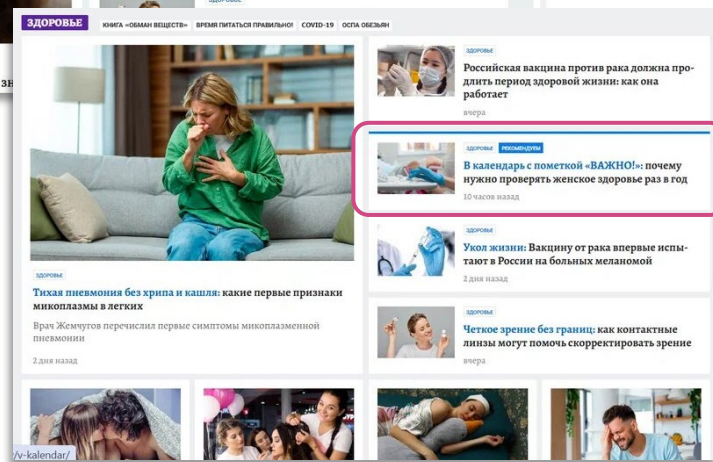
ЗДОРОВЬЕ | КНИГА «ОБМАН ВЕЩЕСТВ» | ВРЕМЯ ПИТАТЬСЯ ПРАВИЛЬНО! | COVID-19 | ОСПА ОБЕЗЬЯН

ЗДОРОВЬЕ

Тихая пневмония без хрипа и кашля: какие первые признаки микоплазмы в легких

Врач Жемчугов перечислил первые симптомы микоплазменной пневмонии

2 дня назад

ЗДОРОВЬЕ

Российская вакцина против рака должна продлить период здоровой жизни: как она работает

вчера

ЗДОРОВЬЕ | РЕКОМЕНДУЕМ

В календарь с пометкой «ВАЖНО!»: почему нужно проверять женское здоровье раз в год

10 часов назад

ЗДОРОВЬЕ

Укол жизни: Вакцину от рака впервые испытают в России на больных меланомой

вчера

ЗДОРОВЬЕ

Четкое зрение без границ: как контактные линзы могут помочь скорректировать зрение

2 дня назад

/v-kalendar/